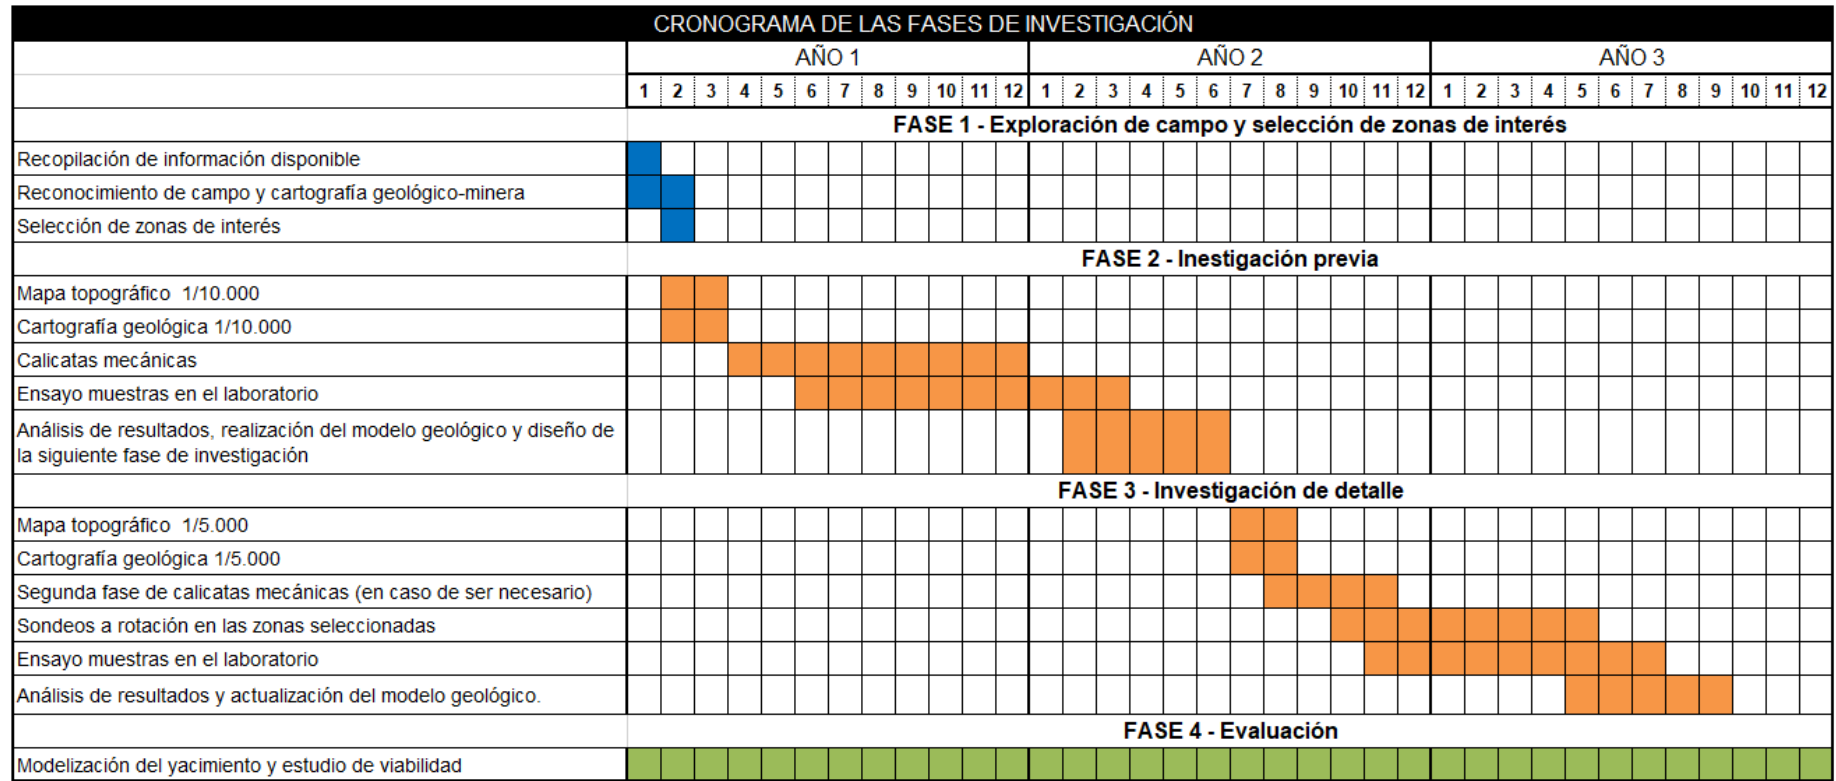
CRONOGRAMA DE LAS FASES DE INVESTIGACIÓN

| | AÑO 1 | | | | | | | | | | | | AÑO 2 | | | | | | | | | | | | AÑO 3 | | | | | | | | | | | |
|---|---|---|---|---|---|---|---|---|---|---|---|---|---|---|---|---|---|---|---|---|---|---|---|---|---|---|---|---|---|---|---|---|---|---|---|---|
| | 1 | 2 | 3 | 4 | 5 | 6 | 7 | 8 | 9 | 10 | 11 | 12 | 1 | 2 | 3 | 4 | 5 | 6 | 7 | 8 | 9 | 10 | 11 | 12 | 1 | 2 | 3 | 4 | 5 | 6 | 7 | 8 | 9 | 10 | 11 | 12 |
| | FASE 1 - Exploración de campo y selección de zonas de interés | | | | | | | | | | | | | | | | | | | | | | | | | | | | | | | | | | | |
| Recopilación de información disponible | | | | | | | | | | | | | | | | | | | | | | | | | | | | | | | | | | | | |
| Reconocimiento de campo y cartografía geológico-minera | | | | | | | | | | | | | | | | | | | | | | | | | | | | | | | | | | | | |
| Selección de zonas de interés | | | | | | | | | | | | | | | | | | | | | | | | | | | | | | | | | | | | |
| | FASE 2 - Inestigación previa | | | | | | | | | | | | | | | | | | | | | | | | | | | | | | | | | | | |
| Mapa topográfico 1/10.000 | | | | | | | | | | | | | | | | | | | | | | | | | | | | | | | | | | | | |
| Cartografía geológica 1/10.000 | | | | | | | | | | | | | | | | | | | | | | | | | | | | | | | | | | | | |
| Calicatas mecánicas | | | | | | | | | | | | | | | | | | | | | | | | | | | | | | | | | | | | |
| Ensayo muestras en el laboratorio | | | | | | | | | | | | | | | | | | | | | | | | | | | | | | | | | | | | |
| Análisis de resultados, realización del modelo geológico y diseño de la siguiente fase de investigación | | | | | | | | | | | | | | | | | | | | | | | | | | | | | | | | | | | | |
| | FASE 3 - Investigación de detalle | | | | | | | | | | | | | | | | | | | | | | | | | | | | | | | | | | | |
| Mapa topográfico 1/5.000 | | | | | | | | | | | | | | | | | | | | | | | | | | | | | | | | | | | | |
| Cartografía geológica 1/5.000 | | | | | | | | | | | | | | | | | | | | | | | | | | | | | | | | | | | | |
| Segunda fase de calicatas mecánicas (en caso de ser necesario) | | | | | | | | | | | | | | | | | | | | | | | | | | | | | | | | | | | | |
| Sondeos a rotación en las zonas seleccionadas | | | | | | | | | | | | | | | | | | | | | | | | | | | | | | | | | | | | |
| Ensayo muestras en el laboratorio | | | | | | | | | | | | | | | | | | | | | | | | | | | | | | | | | | | | |
| Análisis de resultados y actualización del modelo geológico. | | | | | | | | | | | | | | | | | | | | | | | | | | | | | | | | | | | | |
| | FASE 4 - Evaluación | | | | | | | | | | | | | | | | | | | | | | | | | | | | | | | | | | | |
| Modelización del yacimiento y estudio de viabilidad | | | | | | | | | | | | | | | | | | | | | | | | | | | | | | | | | | | | |